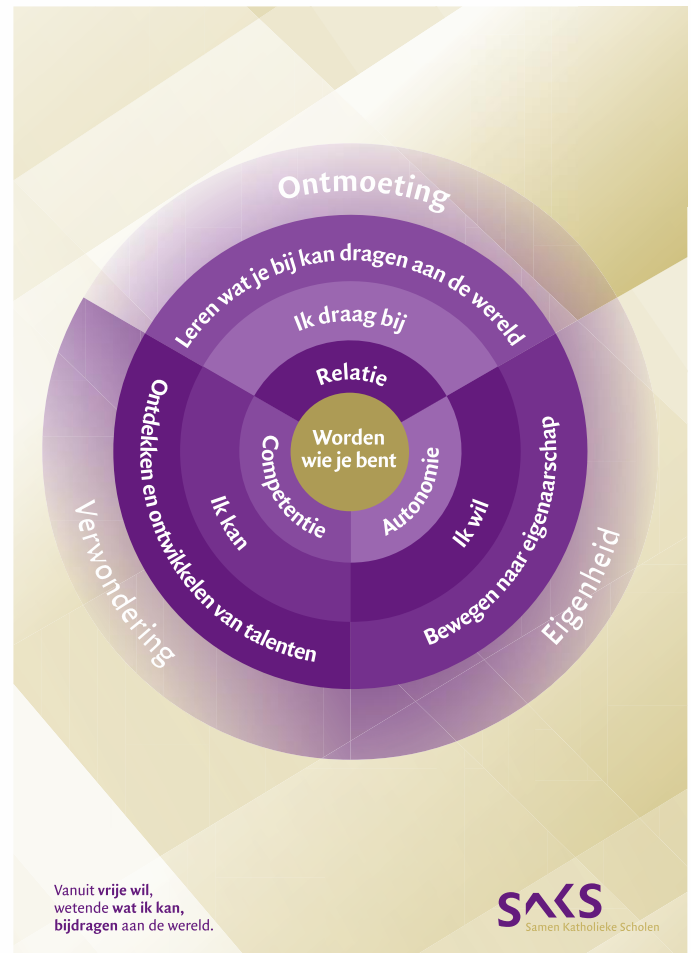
Ontmoeting

Leren wat je bij kan dragen aan de wereld

Ik draag bij

Relatie

Worden wie je bent

Competentie

Autonomie

Ik kan

Ik wil

Ontdekken en ontwikkelen van talenten

Bewegen naar eigenaarschap

Verwondering

Eigenheid

Vanuit **vrije wil**, wetende **wat ik kan**, **bijdragen** aan de wereld.

SAKS
Samen Katholieke Scholen